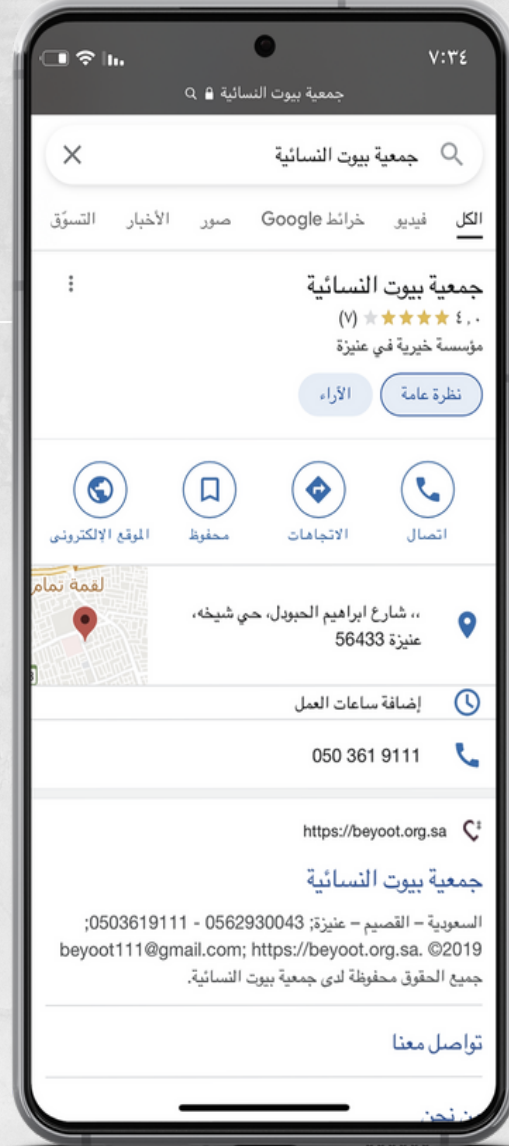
٧:٣٤

جمعية بيوت النسائية

جمعية بيوت النسائية

الكل فيديو خرائط Google صور الأخبار التسوّق

جمعية بيوت النسائية
٤,٠ (٧)
مؤسسة خيرية في عنيزة

نظرة عامة الآراء

اتصال الاتجاهات محفوظ الموقع الإلكتروني

،، شارع ابراهيم الحبودل، حي شيخه، عنيزة 56433

لقمة تمام

إضافة ساعات العمل

050 361 9111

https://beyoot.org.sa

جمعية بيوت النسائية

السعودية – القصيم – عنيزة; 0562930043 - 0503619111; beyoot111@gmail.com; https://beyoot.org.sa. ©2019 جميع الحقوق محفوظة لدى جمعية بيوت النسائية.

تواصل معنا

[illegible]